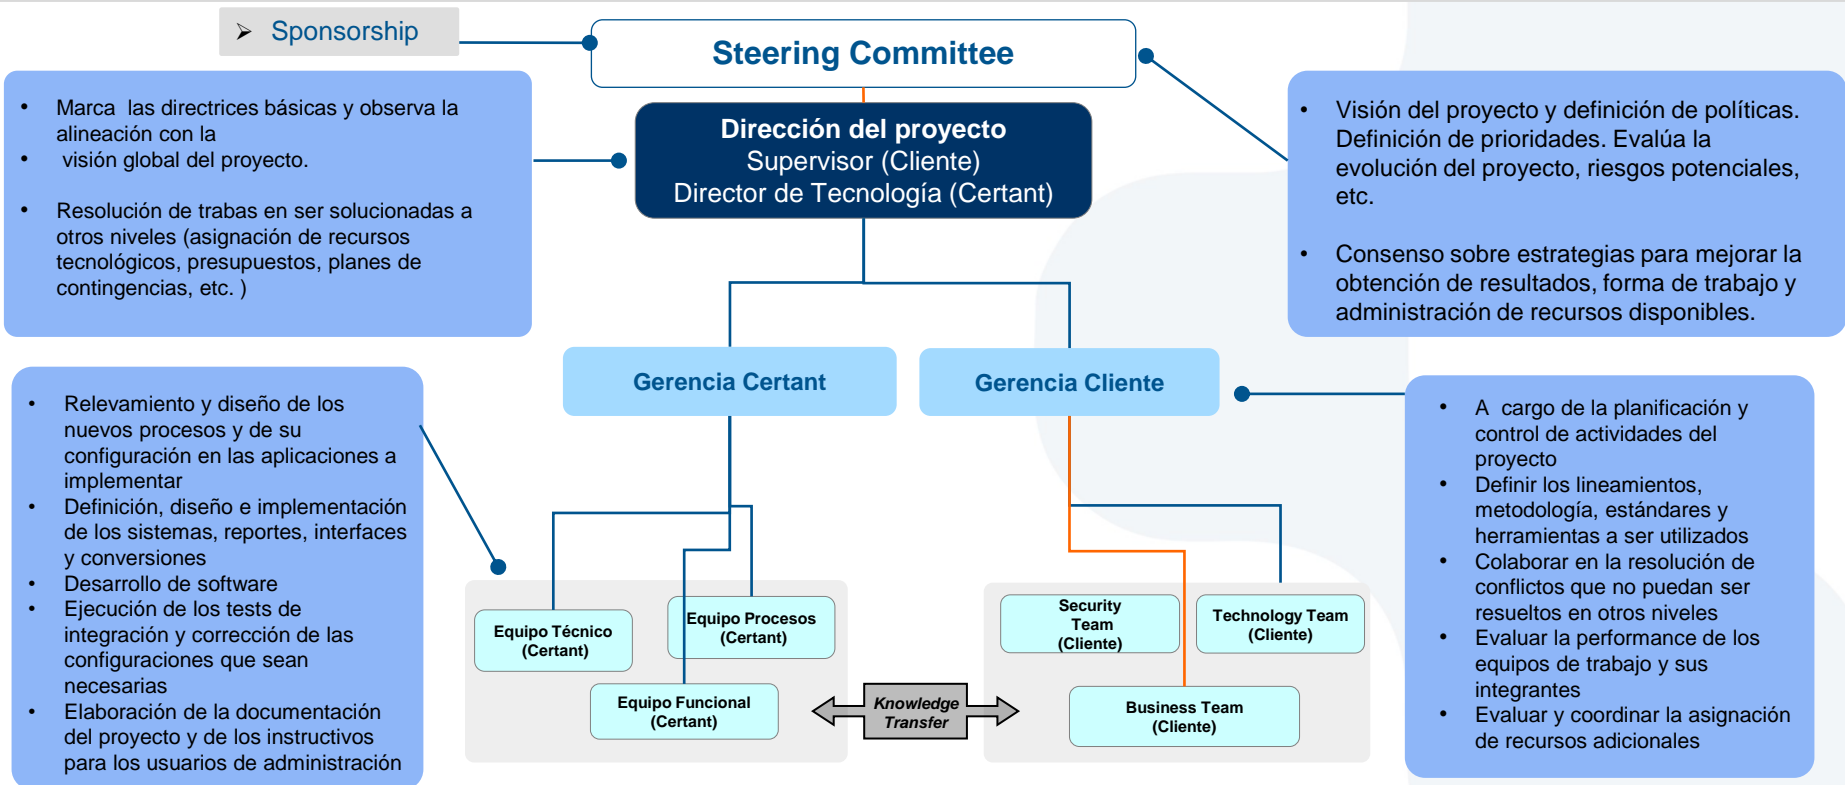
➢ Sponsorship

Steering Committee

Dirección del proyecto
Supervisor (Cliente)
Director de Tecnología (Certant)

• Marca las directrices básicas y observa la alineación con la
• visión global del proyecto.

• Resolución de trabas en ser solucionadas a otros niveles (asignación de recursos tecnológicos, presupuestos, planes de contingencias, etc. )

• Visión del proyecto y definición de políticas. Definición de prioridades. Evalúa la evolución del proyecto, riesgos potenciales, etc.

• Consenso sobre estrategias para mejorar la obtención de resultados, forma de trabajo y administración de recursos disponibles.

Gerencia Certant

Gerencia Cliente

• Relevamiento y diseño de los nuevos procesos y de su configuración en las aplicaciones a implementar
• Definición, diseño e implementación de los sistemas, reportes, interfaces y conversiones
• Desarrollo de software
• Ejecución de los tests de integración y corrección de las configuraciones que sean necesarias
• Elaboración de la documentación del proyecto y de los instructivos para los usuarios de administración

Equipo Técnico (Certant)

Equipo Procesos (Certant)

Equipo Funcional (Certant)

Knowledge Transfer

Security Team (Cliente)

Technology Team (Cliente)

Business Team (Cliente)

• A cargo de la planificación y control de actividades del proyecto
• Definir los lineamientos, metodología, estándares y herramientas a ser utilizados
• Colaborar en la resolución de conflictos que no puedan ser resueltos en otros niveles
• Evaluar la performance de los equipos de trabajo y sus integrantes
• Evaluar y coordinar la asignación de recursos adicionales